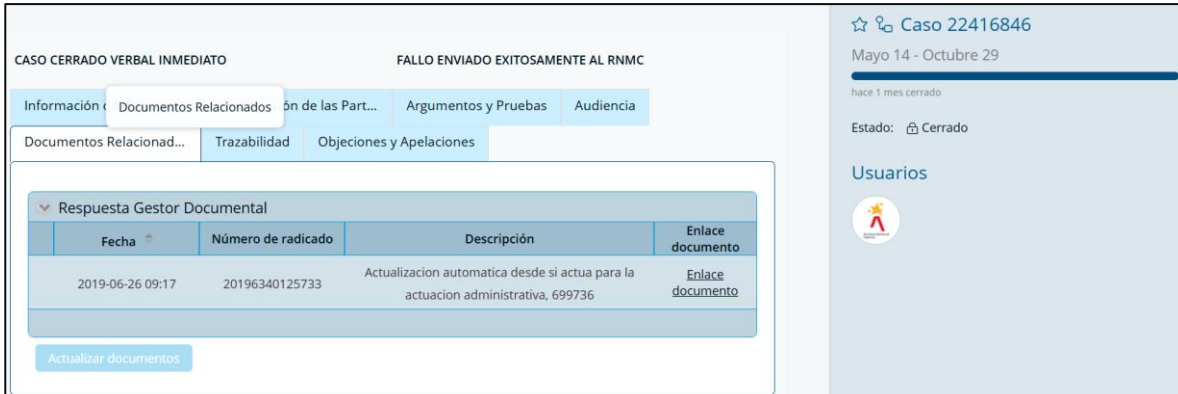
CASO CERRADO VERBAL INMEDIATO

FALLO ENVIADO EXITOSAMENTE AL RNMC

Información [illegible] Documentos Relacionados ón de las Part... Argumentos y Pruebas Audiencia

Documentos Relacionad... Trazabilidad Objeciones y Apelaciones

Respuesta Gestor Documental

| Fecha | Número de radicado | Descripción | Enlace documento |
|---|---|---|---|
| 2019-06-26 09:17 | 20196340125733 | Actualizacion automatica desde si actua para la actuacion administrativa, 699736 | Enlace documento |

Actualizar documentos

Caso 22416846

Mayo 14 - Octubre 29

hace 1 mes cerrado

Estado: Cerrado

Usuarios